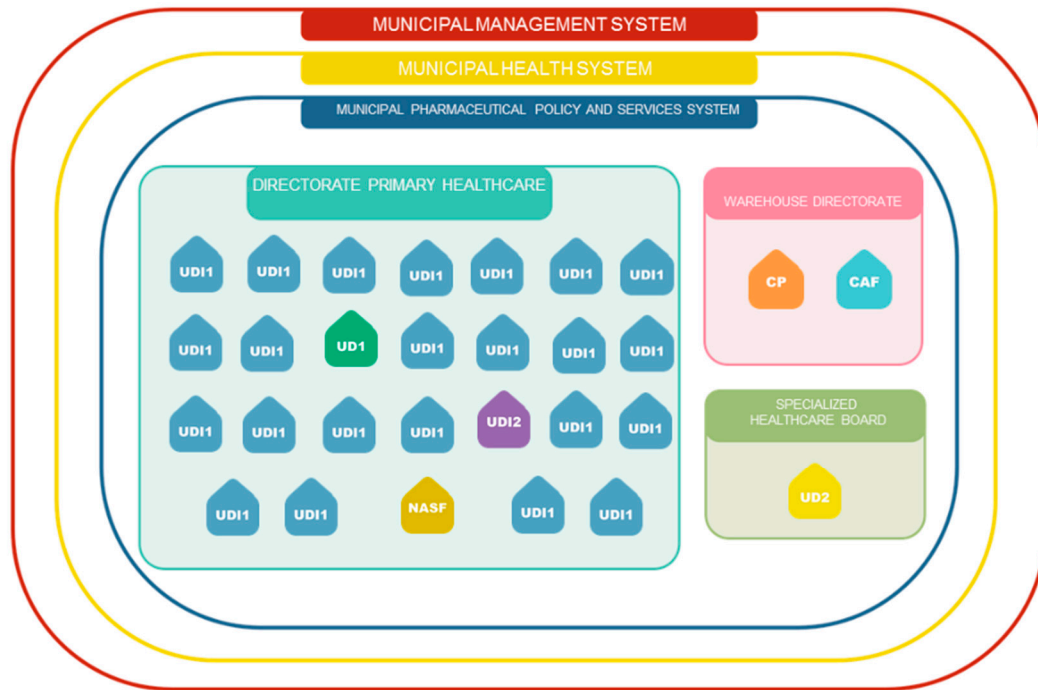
MUNICIPAL MANAGEMENT SYSTEM

MUNICIPAL HEALTH SYSTEM

MUNICIPAL PHARMACEUTICAL POLICY AND SERVICES SYSTEM

DIRECTORATE PRIMARY HEALTHCARE

UDI1 UDI1 UDI1 UDI1 UDI1 UDI1 UDI1

UDI1 UDI1 UD1 UDI1 UDI1 UDI1 UDI1

UDI1 UDI1 UDI1 UDI1 UDI2 UDI1 UDI1

UDI1 UDI1 NASF UDI1 UDI1

WAREHOUSE DIRECTORATE

CP CAF

SPECIALIZED HEALTHCARE BOARD

UD2